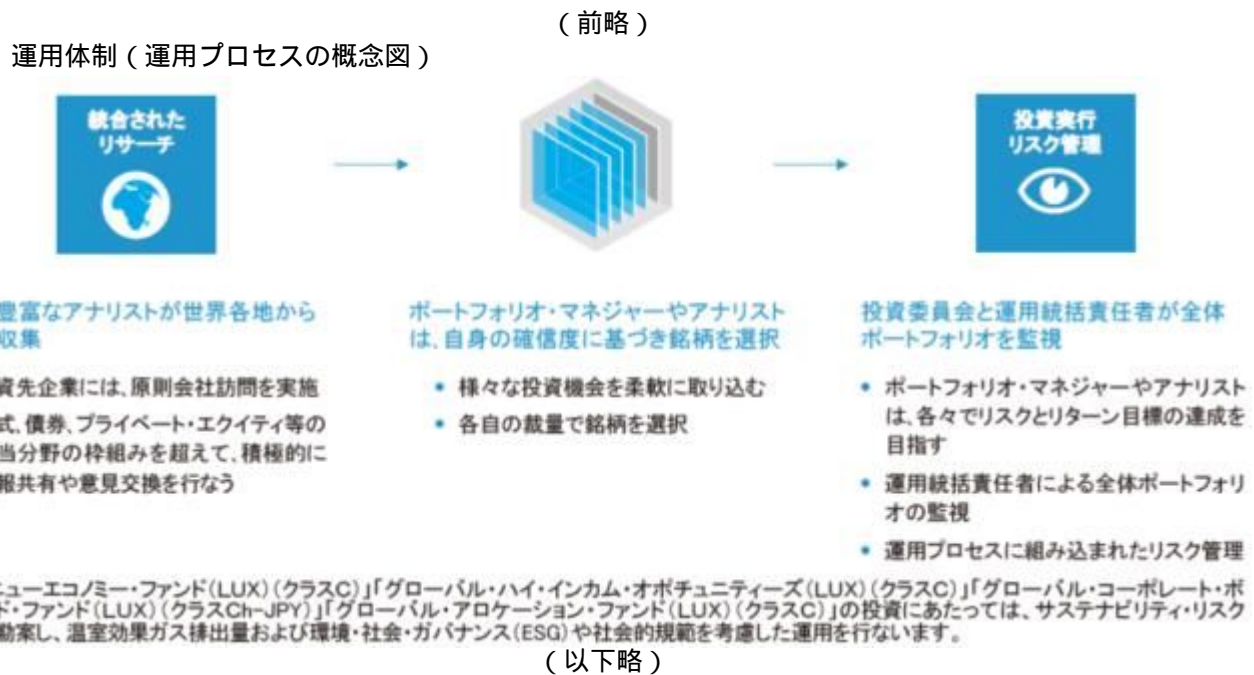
（前略）

運用体制（運用プロセスの概念図）

統合された リサーチ

投資実行 リスク管理

豊富なアナリストが世界各地から 収集

資先企業には、原則会社訪問を実施

式、債券、プライベート・エクイティ等の 当分野の枠組みを超えて、積極的に 報共有や意見交換を行なう

ポートフォリオ・マネジャーやアナリスト は、自身の確信度に基づき銘柄を選択

• 様々な投資機会を柔軟に取り込む

• 各自の裁量で銘柄を選択

投資委員会と運用統括責任者が全体 ポートフォリオを監視

• ポートフォリオ・マネジャーやアナリスト は、各々でリスクとリターン目標の達成を 目指す

• 運用統括責任者による全体ポートフォリ オの監視

• 運用プロセスに組み込まれたリスク管理

ニューエコノミー・ファンド(LUX)(クラスC)」「グローバル・ハイ・インカム・オポチュニティーズ(LUX)(クラスC)」「グローバル・コーポレート・ボ ド・ファンド(LUX)(クラスCh-JPY)」「グローバル・アロケーション・ファンド(LUX)(クラスC)」の投資にあたっては、サステナビリティ・リスク 勘案し、温室効果ガス排出量および環境・社会・ガバナンス(ESG)や社会的規範を考慮した運用を行ないます。

（以下略）